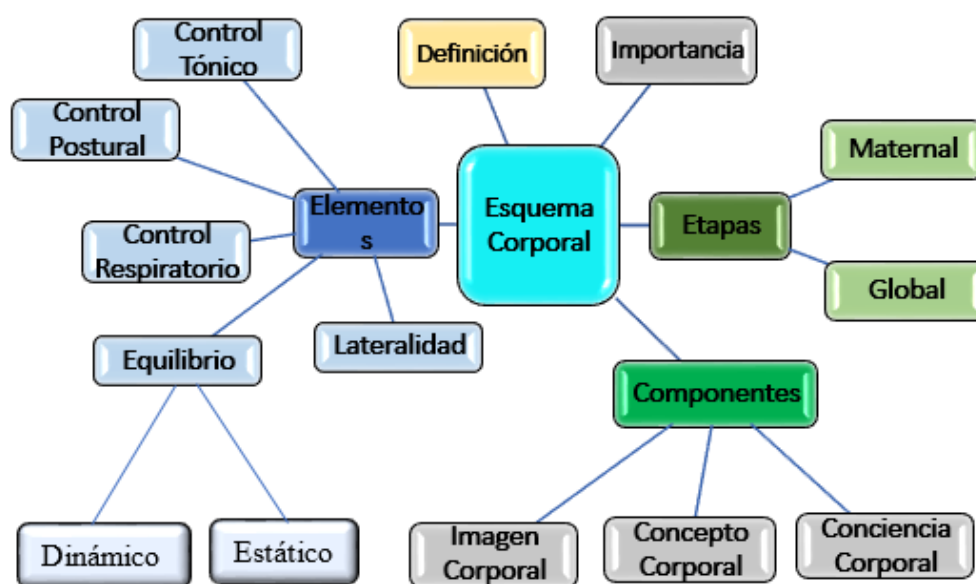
Control Tónico

Definición

Importancia

Control Postural

Elementos

Esquema Corporal

Etapas

Maternal

Global

Control Respiratorio

Lateralidad

Equilibrio

Componentes

Dinámico

Estático

Imagen Corporal

Concepto Corporal

Conciencia Corporal